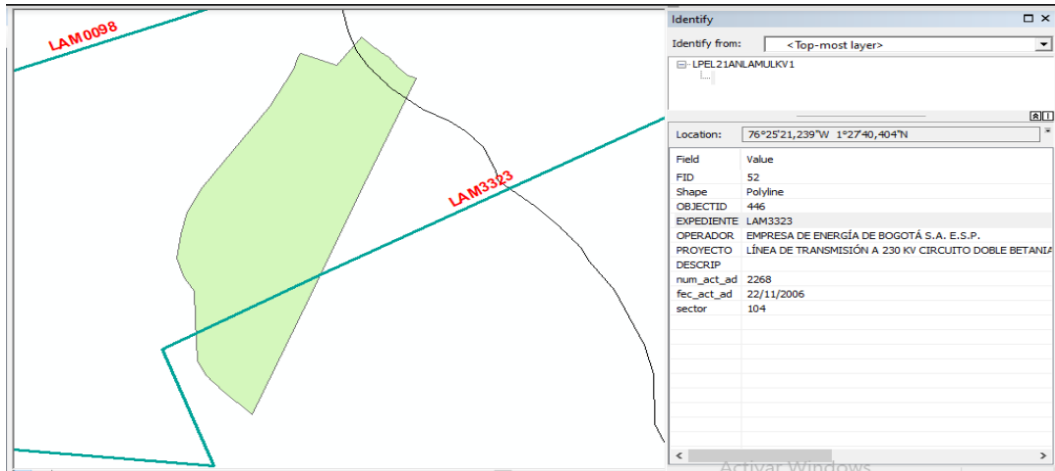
LAM0098

LAM3323

Identify

Identify from: <Top-most layer>

LPEL21ANLAMULKV1

Location: 76°25'21,239"W 1°27'40,404"N

| Field | Value |
|---|---|
| FID | 52 |
| Shape | Polyline |
| OBJECTID | 446 |
| EXPEDIENTE | LAM3323 |
| OPERADOR | EMPRESA DE ENERGÍA DE BOGOTÁ S.A. E.S.P. |
| PROYECTO | LÍNEA DE TRANSMISIÓN A 230 KV CIRCUITO DOBLE BETANIA |
| DESCRIP | |
| num_act_ad | 2268 |
| fec_act_ad | 22/11/2006 |
| sector | 104 |

Activar Windows